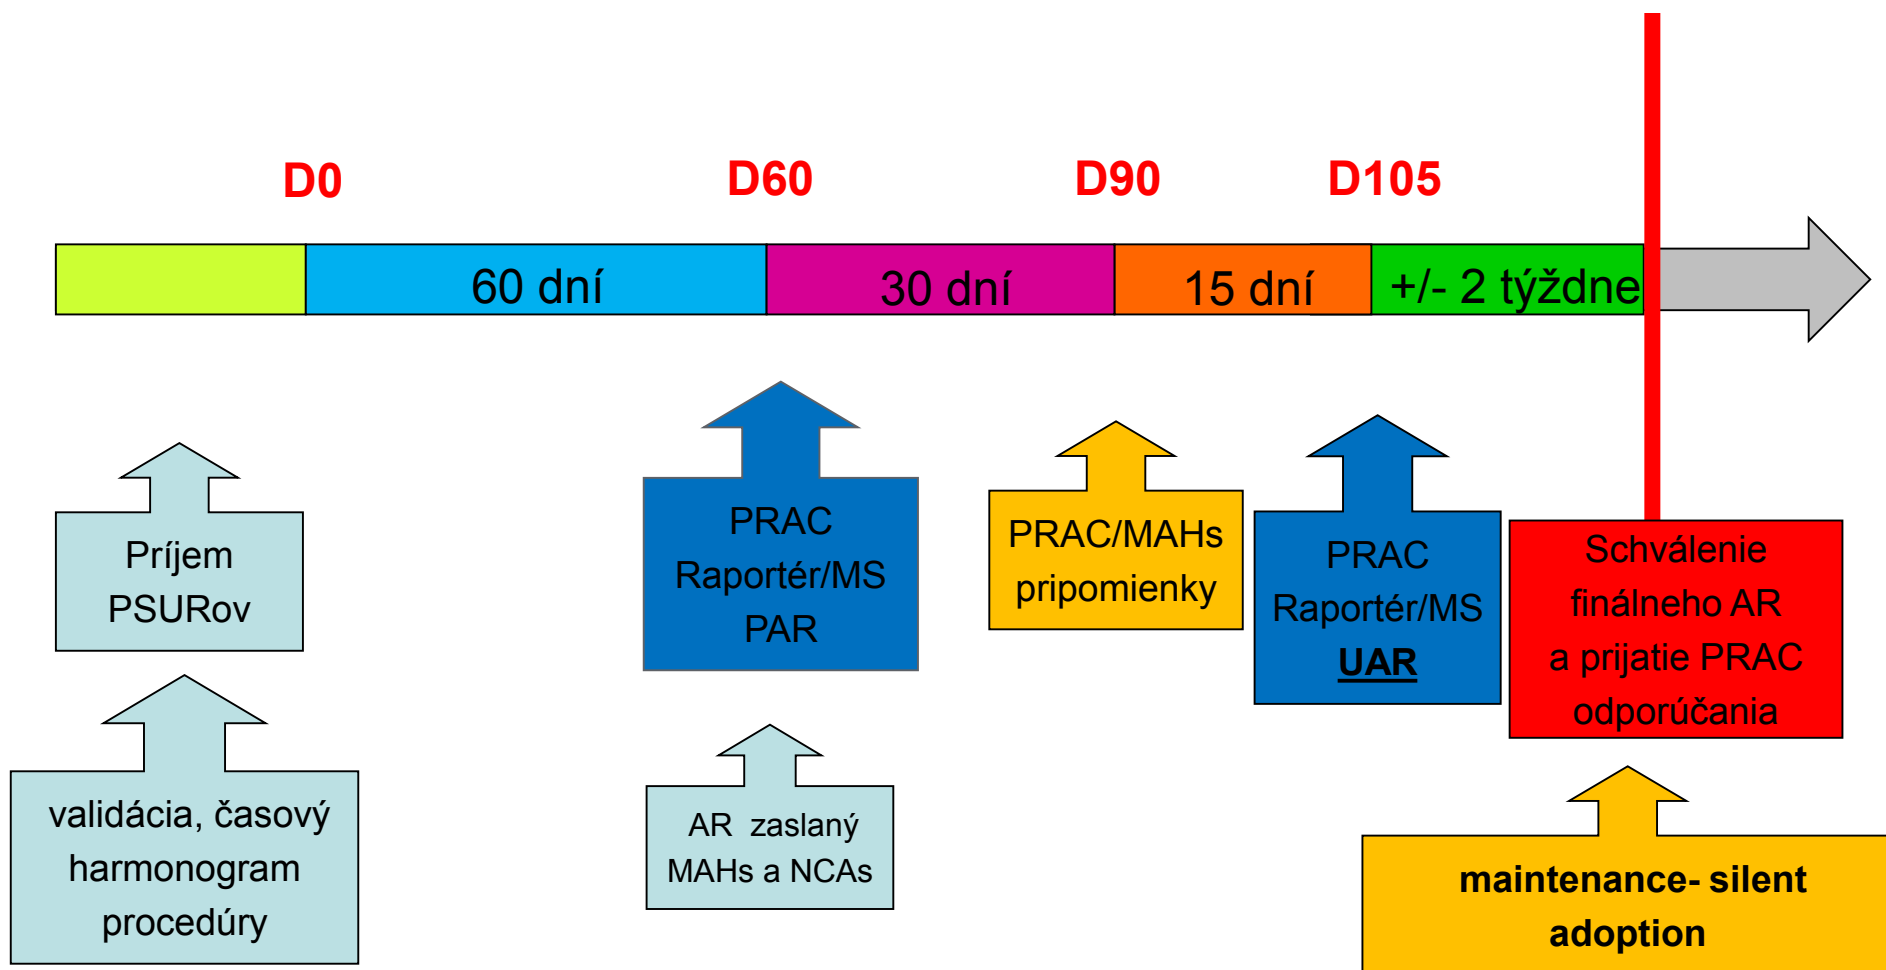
D0

D60

D90

D105

60 dní

30 dní

15 dní

+/- 2 týždne

Príjem PSURov

validácia, časový harmonogram procedúry

PRAC Raportér/MS PAR

AR zaslaný MAHs a NCAs

PRAC/MAHs pripomienky

PRAC Raportér/MS UAR

Schválenie finálneho AR a prijatie PRAC odporúčania

maintenance- silent adoption